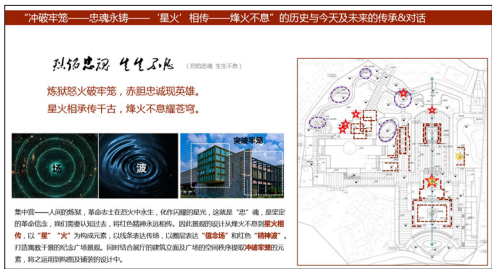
"冲破牢笼——忠魂永铸——'星火'相传——烽火不息"的历史与今天及未来的传承&对话

烈焰忠魂 生生不息

（烈焰忠魂 生生不息）

炼狱怒火破牢笼，赤胆忠诚现英雄。
星火相承传千古，烽火不息耀苍穹。

突破牢笼

扬

波

集中营——人间的炼狱，革命志士在烈火中永生，化作闪耀的星光，这就是"忠"魂，是坚定的革命信念，我们需要认知过去，将红色精神永远相传。因此我们的设计以火种不息这一星火相传，以"星""火"为构成元素，以线条表达传承，以圆形表达"信念感"和红色"精神源"，打造高低不等的纪念广场景观。同时结合展厅的建筑立面及广场的空间秩序继续冲破牢笼的元素，将之运用到构图及铺装的设计中。